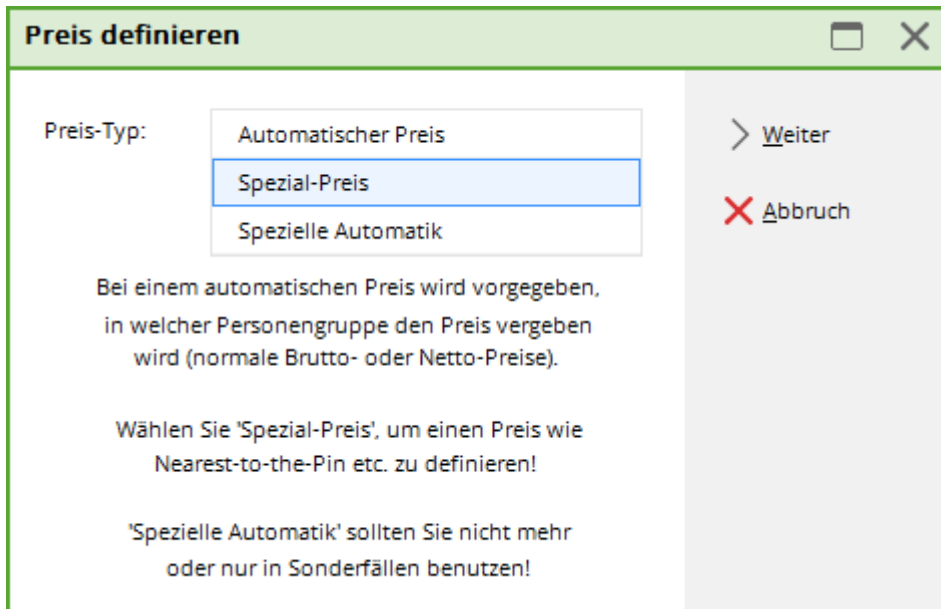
Preis definieren

Preis-Typ:

Automatischer Preis

Spezial-Preis

Spezielle Automatik

Bei einem automatischen Preis wird vorgegeben, in welcher Personengruppe den Preis vergeben wird (normale Brutto- oder Netto-Preise).

Wählen Sie 'Spezial-Preis', um einen Preis wie Nearest-to-the-Pin etc. zu definieren!

'Spezielle Automatik' sollten Sie nicht mehr oder nur in Sonderfällen benutzen!

Weiter

Abbruch